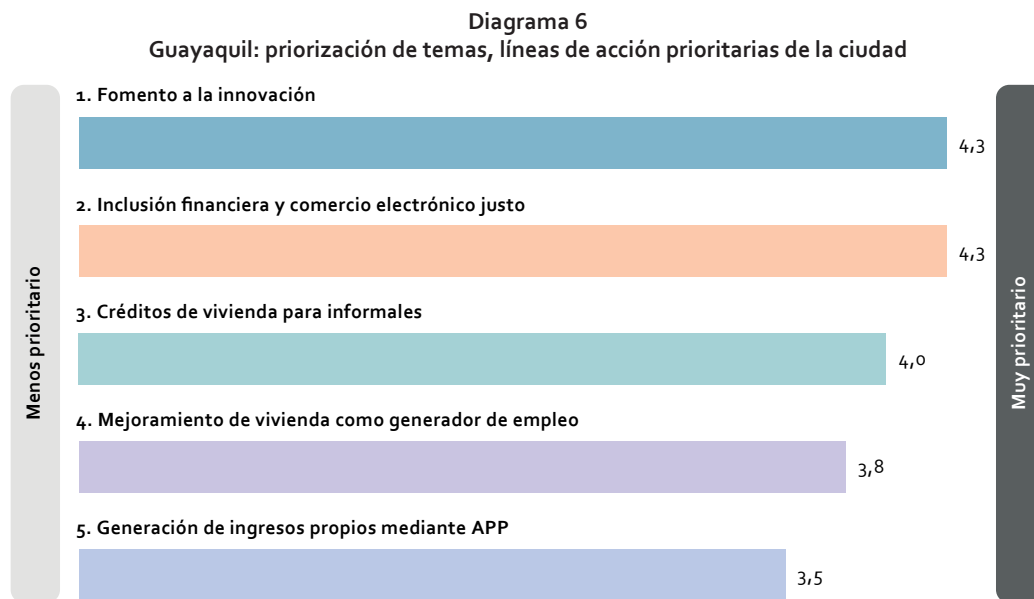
Diagrama 6
Guayaquil: priorización de temas, líneas de acción prioritarias de la ciudad

Menos prioritario

1. Fomento a la innovación
4,3

2. Inclusión financiera y comercio electrónico justo
4,3

3. Créditos de vivienda para informales
4,0

4. Mejoramiento de vivienda como generador de empleo
3,8

5. Generación de ingresos propios mediante APP
3,5

Muy prioritario